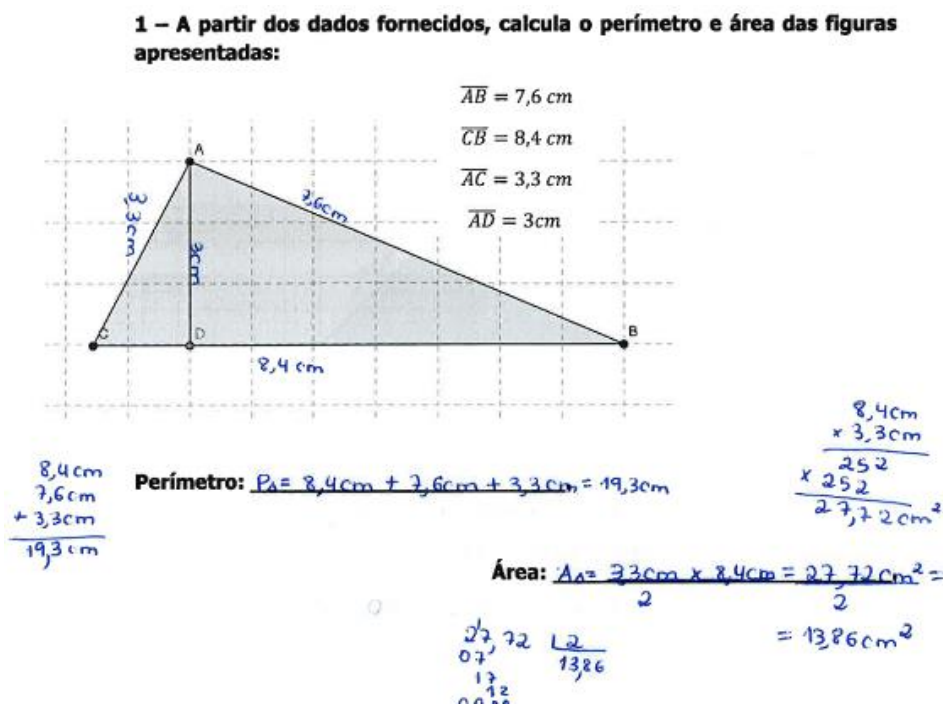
1 – A partir dos dados fornecidos, calcula o perímetro e área das figuras apresentadas:

$\overline{AB} = 7{,}6\ cm$

$\overline{CB} = 8{,}4\ cm$

$\overline{AC} = 3{,}3\ cm$

$\overline{AD} = 3cm$

A

3,3cm

7,6cm

3cm

C

D

B

8,4 cm

8,4cm
7,6cm
+ 3,3cm
19,3cm

Perímetro: $P_\Delta = 8{,}4cm + 7{,}6cm + 3{,}3cm = 19{,}3cm$

8,4cm
× 3,3cm
252
× 252
27,72cm²

Área: $A_\Delta = \frac{3{,}3cm \times 8{,}4cm}{2} = \frac{27{,}72cm^2}{2} =$

$= 13{,}86cm^2$

27,72 | 2
07 | 13,86
17
12
00